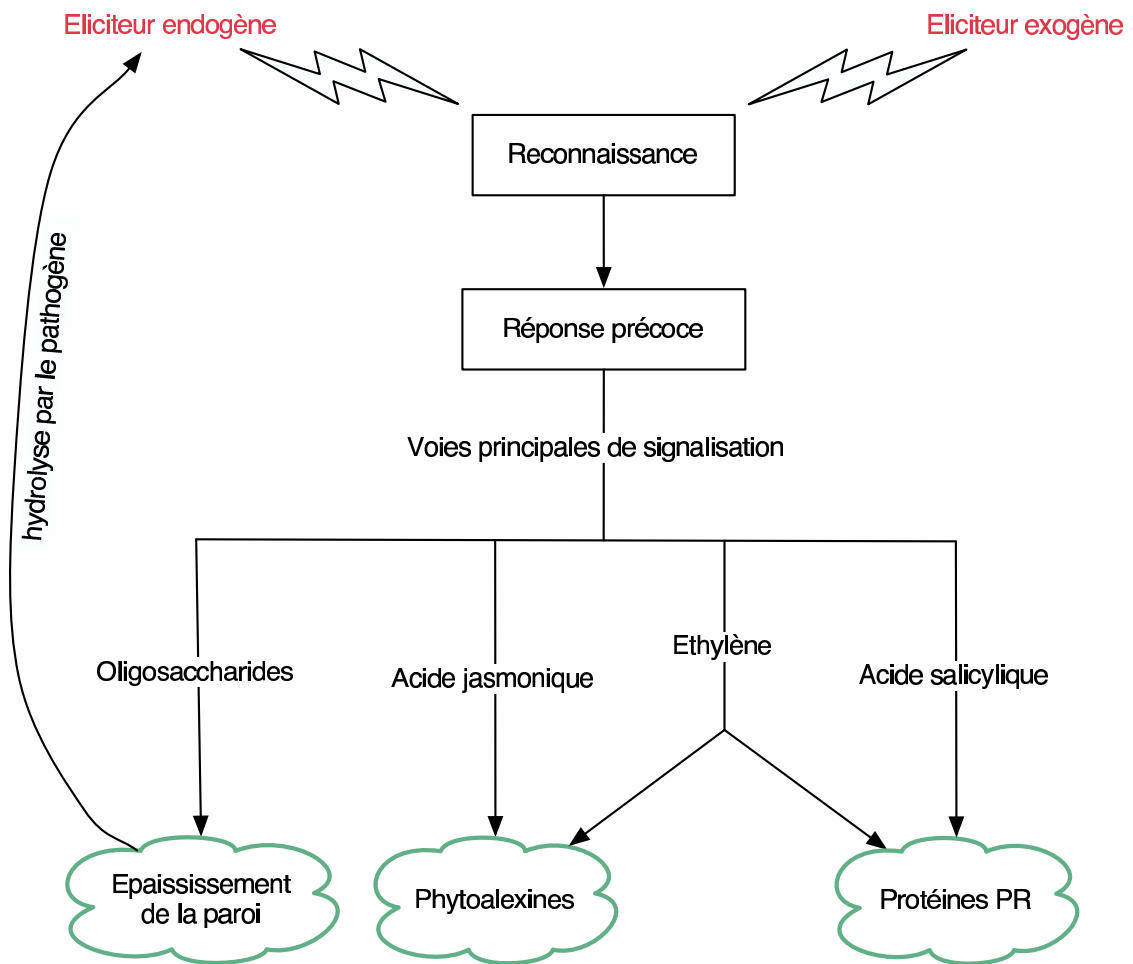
Eliciteur endogène

Eliciteur exogène

Reconnaissance

Réponse précoce

Voies principales de signalisation

hydrolyse par le pathogène

Oligosaccharides

Acide jasmonique

Ethylène

Acide salicylique

Epaississement de la paroi

Phytoalexines

Protéines PR